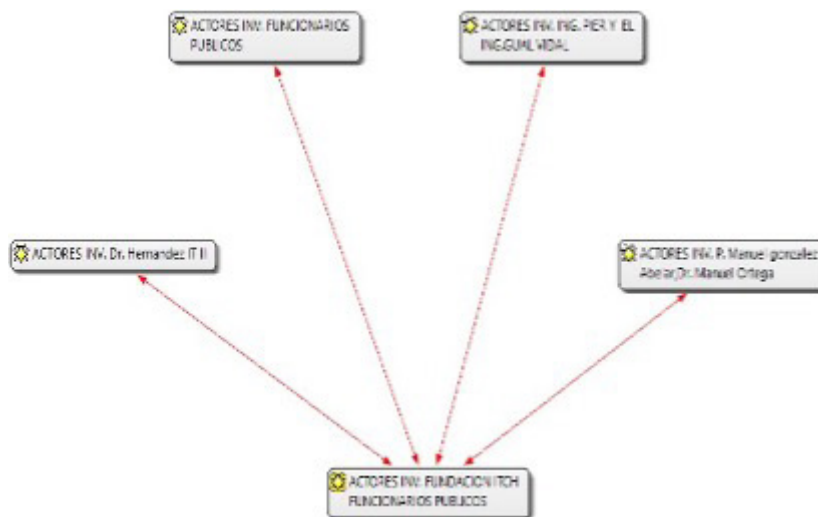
ACTORES INV. FUNCIONARIOS PUBLICOS

ACTORES INV. ING. PER Y EL ING.GUML VIDAL

ACTORES INV. Dr. Hernandez IT II

ACTORES INV. P. Manuel gonzalez Abelar,Dr. Manuel Ortega

ACTORES INV. FUNDACION ITCH FUNCIONARIOS PUBLICOS